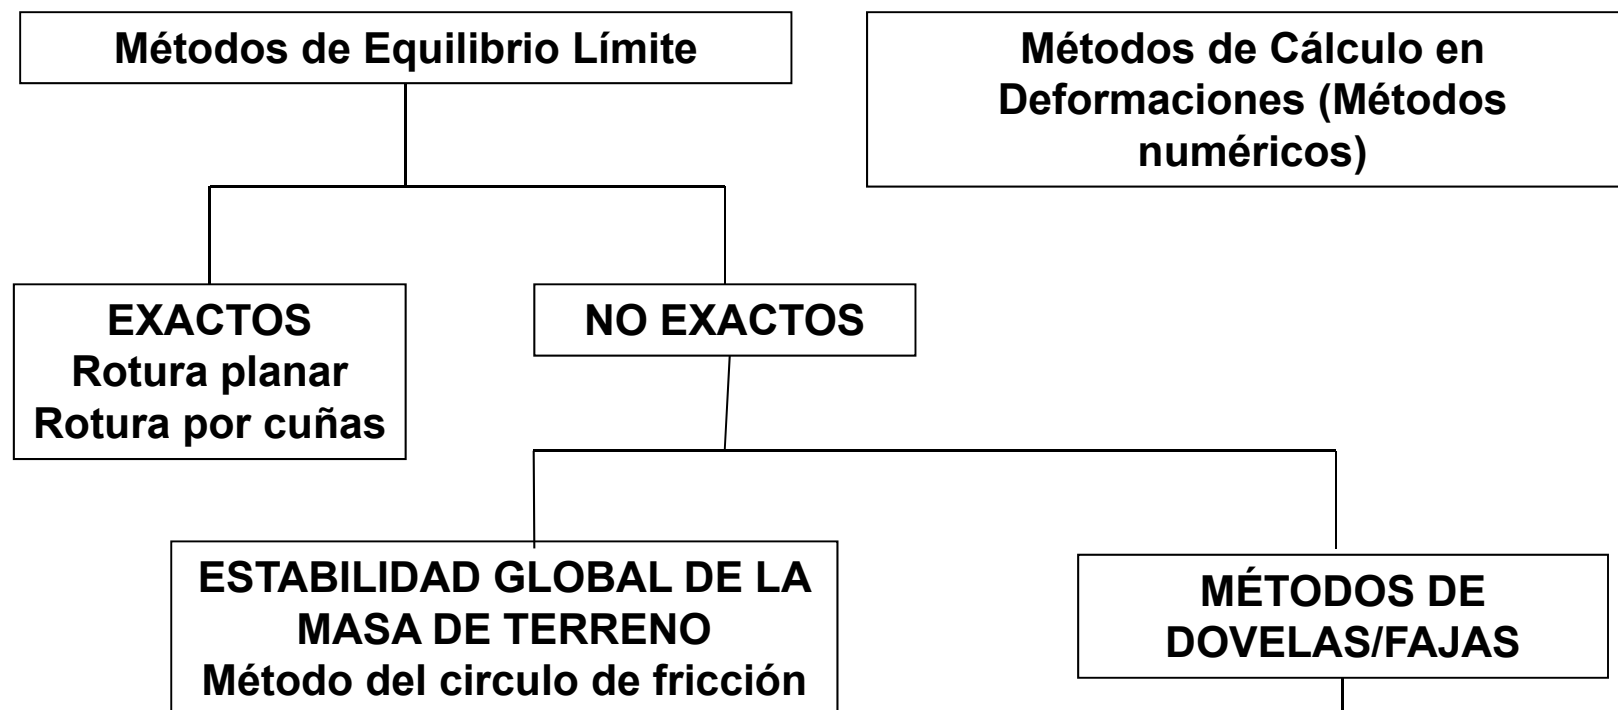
Métodos de Equilibrio Límite

Métodos de Cálculo en Deformaciones (Métodos numéricos)

EXACTOS
Rotura planar
Rotura por cuñas

NO EXACTOS

ESTABILIDAD GLOBAL DE LA MASA DE TERRENO
Método del circulo de fricción

MÉTODOS DE DOVELAS/FAJAS